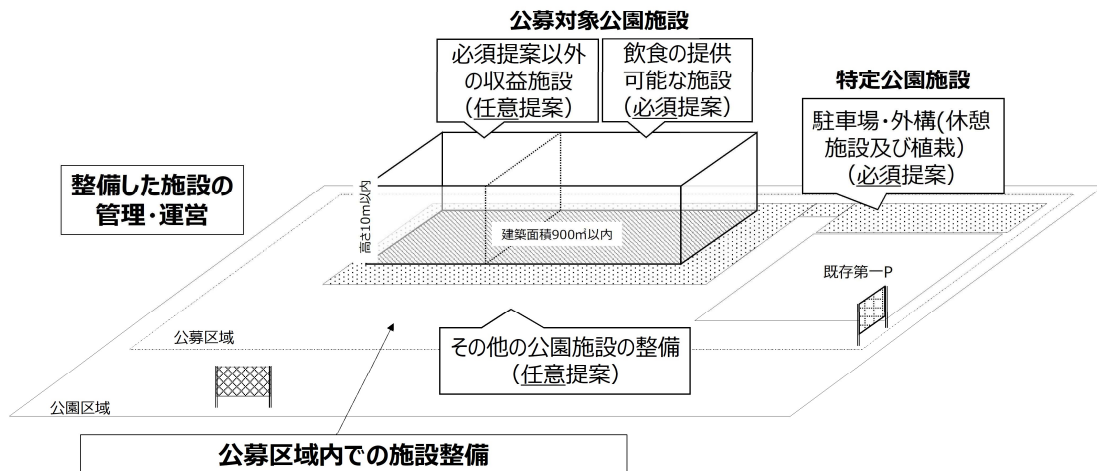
公募対象公園施設

必須提案以外の収益施設（任意提案）

飲食の提供可能な施設（必須提案）

特定公園施設

駐車場・外構(休憩施設及び植栽)（必須提案）

整備した施設の管理・運営

高さ10m以内

建築面積900㎡以内

既存第一P

公募区域

その他の公園施設の整備（任意提案）

公園区域

公募区域内での施設整備